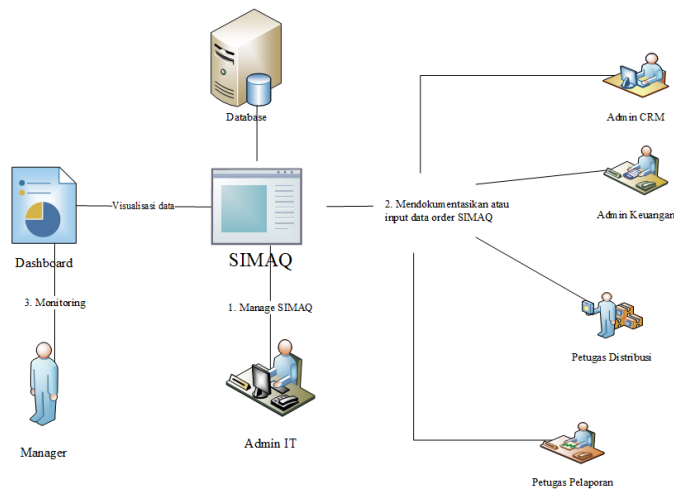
Database

Admin CRM

Visualisasi data

2. Mendokumentasikan atau input data order SIMAQ

Admin Keuangan

Dashboard

SIMAQ

3. Monitoring

1. Manage SIMAQ

Petugas Distribusi

Admin IT

Manager

Petugas Pelaporan